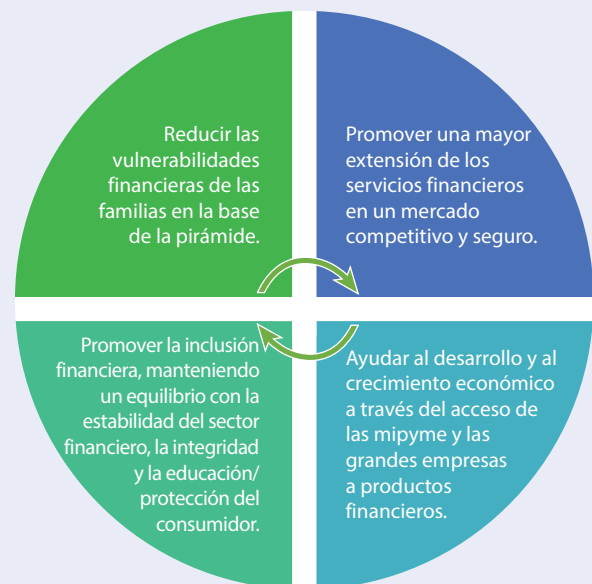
Reducir las vulnerabilidades financieras de las familias en la base de la pirámide.

Promover una mayor extensión de los servicios financieros en un mercado competitivo y seguro.

Promover la inclusión financiera, manteniendo un equilibrio con la estabilidad del sector financiero, la integridad y la educación/ protección del consumidor.

Ayudar al desarrollo y al crecimiento económico a través del acceso de las mipyme y las grandes empresas a productos financieros.